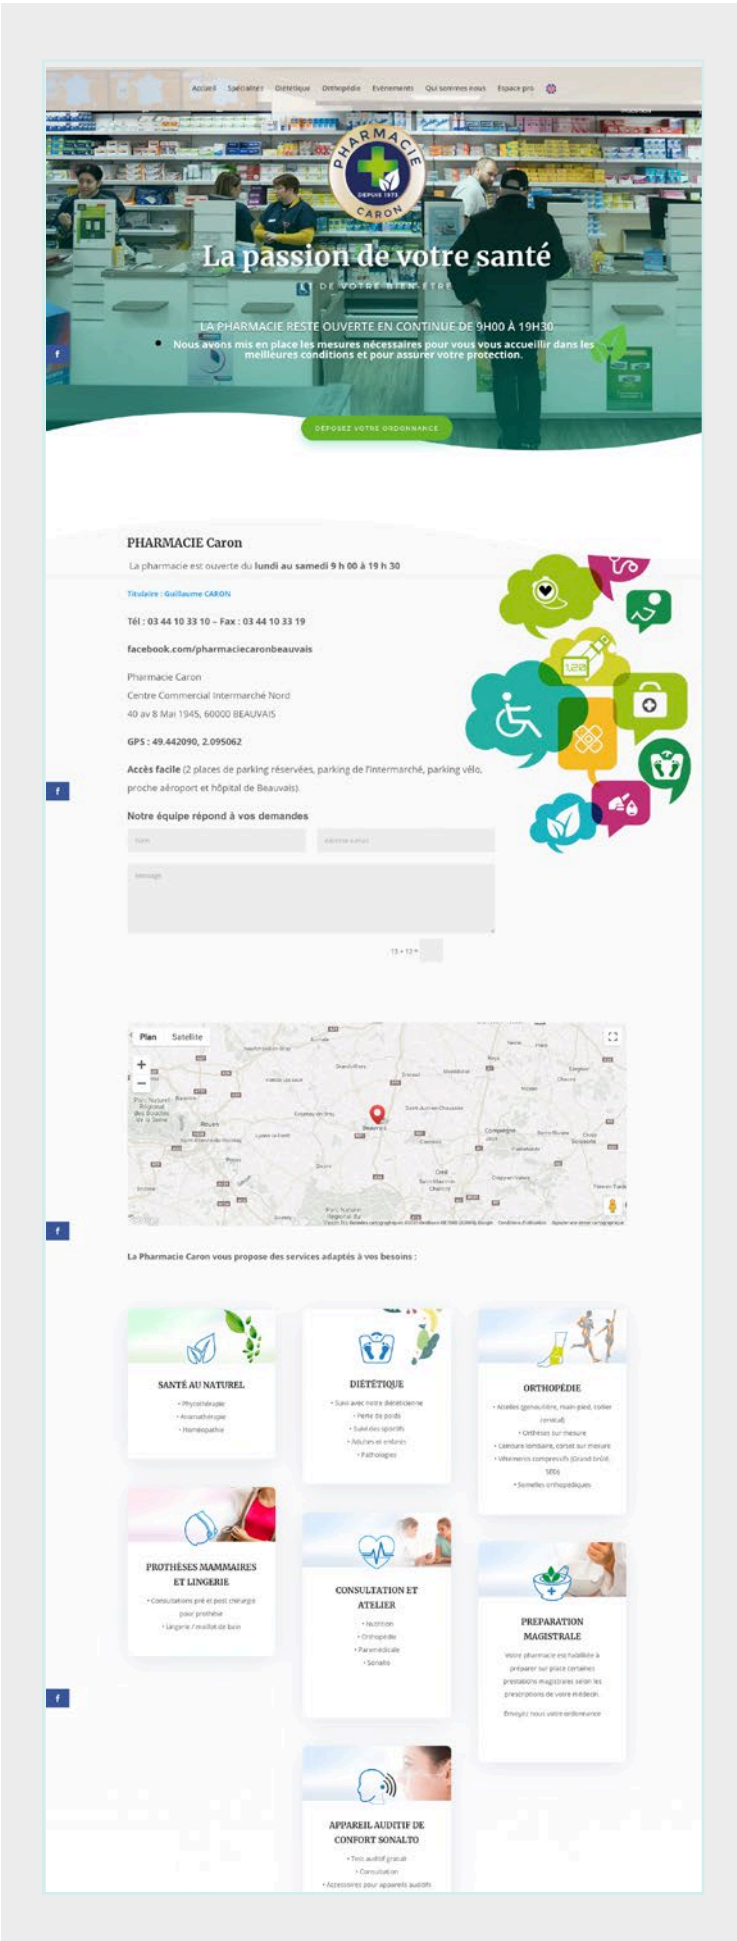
Accueil Spécialités Diététique Orthopédie Evènements Qui sommes nous Espace pro

PHARMACIE DEPUIS 1973 CARON

La passion de votre santé

DE VOTRE BIEN ÊTRE

LA PHARMACIE RESTE OUVERTE EN CONTINUE DE 9H00 À 19H30

Nous avons mis en place les mesures nécessaires pour vous vous accueillir dans les meilleures conditions et pour assurer votre protection.

DÉPOSEZ VOTRE ORDONNANCE

PHARMACIE Caron

La pharmacie est ouverte du lundi au samedi 9 h 00 à 19 h 30

Titulaire : Guillaume CARON

Tél : 03 44 10 33 10 – Fax : 03 44 10 33 19

facebook.com/pharmaciecaronbeauvais

Pharmacie Caron
Centre Commercial Intermarché Nord
40 av 8 Mai 1945, 60000 BEAUVAIS

GPS : 49.442090, 2.095062

Accès facile (2 places de parking réservées, parking de l'intermarché, parking vélo, proche aéroport et hôpital de Beauvais).

Notre équipe répond à vos demandes

Nom
Adresse email
Message

15 + 13 =

Plan Satellite

Beauvais

La Pharmacie Caron vous propose des services adaptés à vos besoins :

SANTÉ AU NATUREL
• Phytothérapie
• Aromathérapie
• Homéopathie

DIÉTÉTIQUE
• Suivi avec notre diététicienne
• Perte de poids
• Suivi des sportifs
• Adultes et enfants
• Pathologies

ORTHOPÉDIE
• Attelles (genouillère, main-pied, collier cervical)
• Orthèses sur mesure
• Ceinture lombaire, corset sur mesure
• Vêtements compressifs (Grand brûlé, SEB)
• Semelles orthopédiques

PROTHÈSES MAMMAIRES ET LINGERIE
• Consultations pré et post chirurgie pour prothèse
• Lingerie / maillot de bain

CONSULTATION ET ATELIER
• Nutrition
• Orthopédie
• Paramédicale
• Sonalto

PREPARATION MAGISTRALE
Votre pharmacie est habilitée à préparer sur place certaines préparations magistrales selon les prescriptions de votre médecin.
Envoyez nous votre ordonnance

APPAREIL AUDITIF DE CONFORT SONALTO
• Test auditif gratuit
• Consultation
• Accessoires pour appareils auditifs